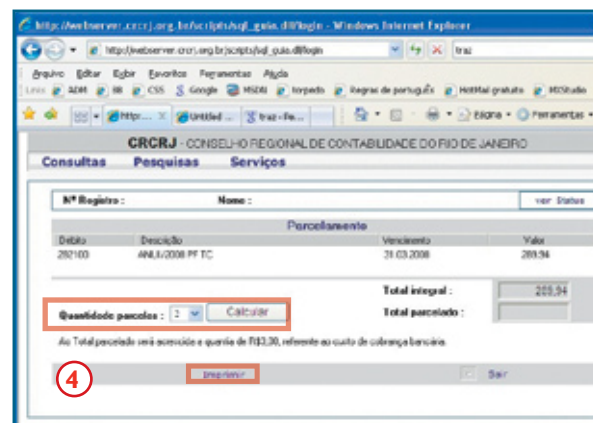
http://webserver.crcrj.org.br/scripts/sql_guia.dll/login - Windows Internet Explorer

http://webserver.crcrj.org.br/scripts/sql_guia.dll/login

traz

Arquivo Editar Exibir Favoritos Ferramentas Ajuda

Links ADM BB CSS Google MSDN torpedo Regras de português HotMail gratuito MDStudio

http:... Untitled ... traz - Fe...

Página Ferramentas

CRCRJ - CONSELHO REGIONAL DE CONTABILIDADE DO RIO DE JANEIRO

Consultas Pesquisas Serviços

Nº Registro : Nome : ver Status

Parcelamento

| Debito | Descrição | Vencimento | Valor |
|---|---|---|---|
| 292100 | ANUI/2008 PF TC | 31.03.2008 | 269,94 |

Total integral : 205,94

Quantidade parcelas : 2 Calcular

Total parcelado :

Ao Total parcelado será acrescida a quantia de R$3,30, referente ao custo de cobrança bancária.

4

Imprimir

Sair